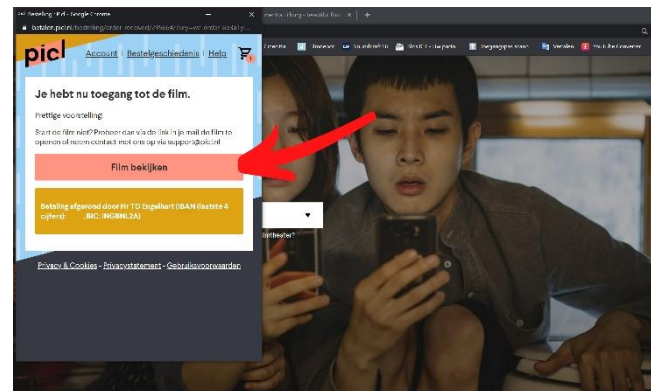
picl Bestelling - Picl - Google Chrome
betalen.picl.nl/bestelling/order_token/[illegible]
picl Account | Bestelgeschiedenis | Help

Je hebt nu toegang tot de film.

Prettige voorstelling!

Start de film niet? Probeer dan via de link in je mail de film te openen of neem contact met ons op via support@picl.nl

Film bekijken

Betaling afgerond door Hr TO Engelhart (IBAN (laatste 4 cijfers): , BIC: INGBNL2A)

Privacy & Cookies - Privacystatement - Gebruiksvoorwaarden